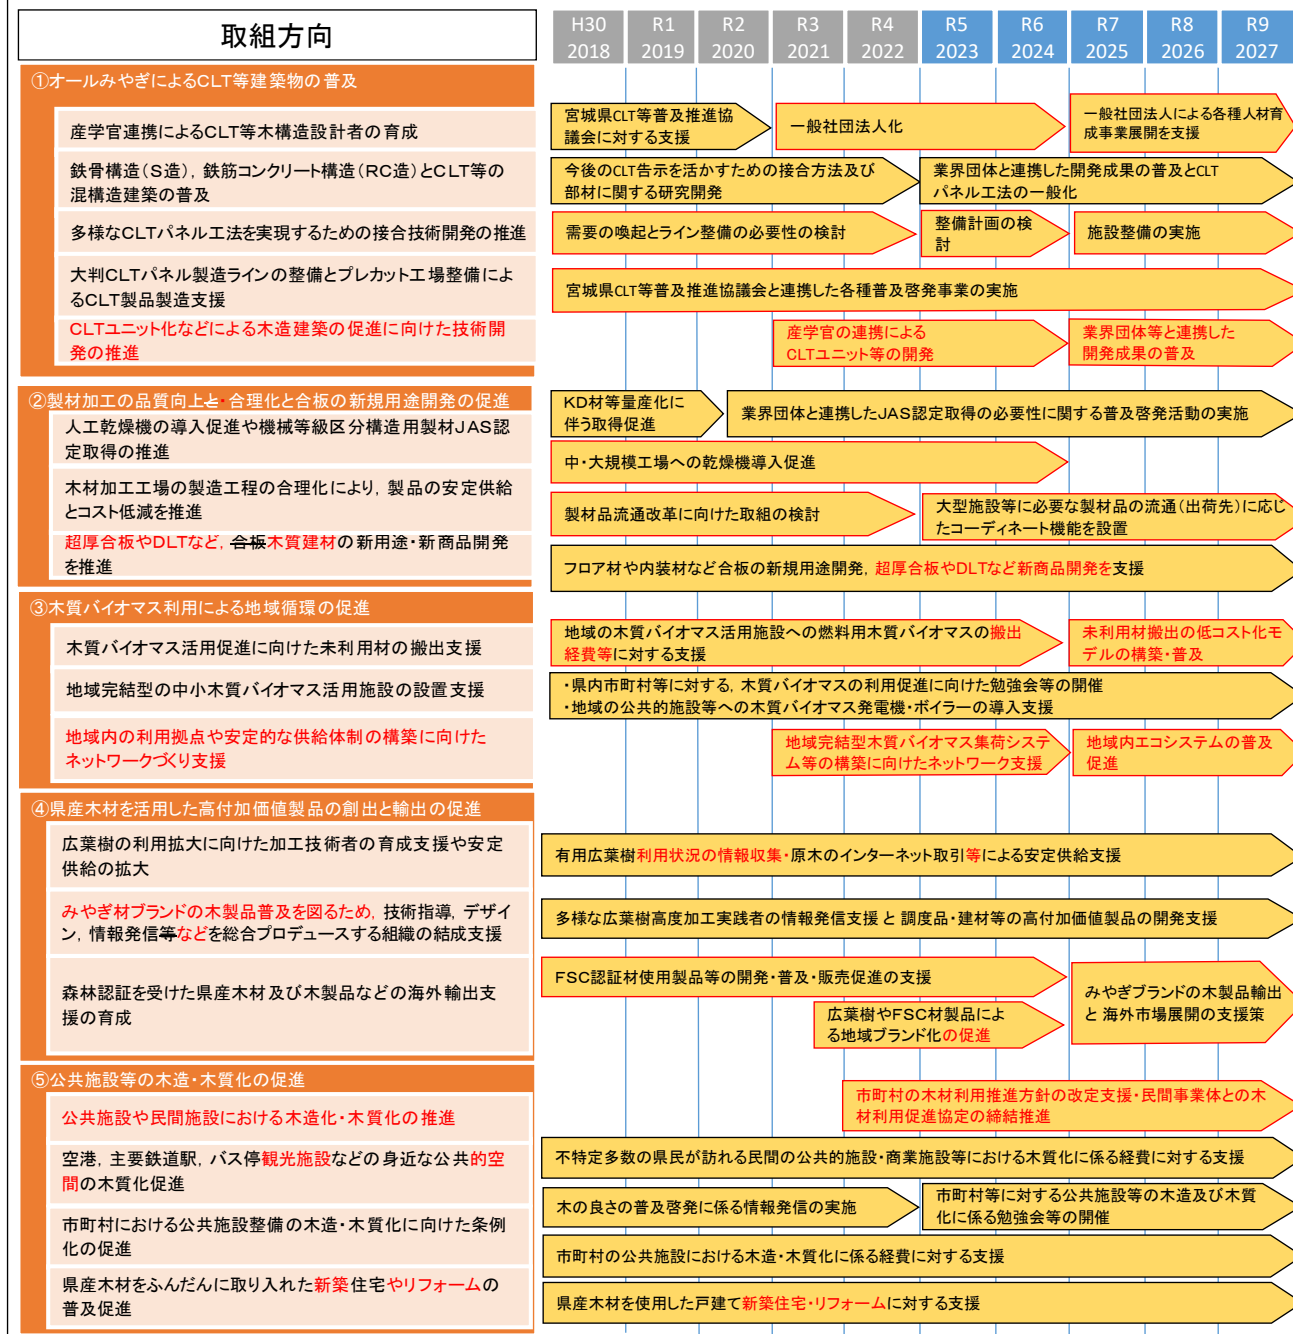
取組方向

| H30 2018 | R1 2019 | R2 2020 | R3 2021 | R4 2022 | R5 2023 | R6 2024 | R7 2025 | R8 2026 | R9 2027 |
|---|---|---|---|---|---|---|---|---|---|

①オールみやぎによるCLT等建築物の普及

産学官連携によるCLT等木構造設計者の育成
宮城県CLT等普及推進協議会に対する支援 / 一般社団法人化 / 一般社団法人による各種人材育成事業展開を支援

鉄骨構造（S造），鉄筋コンクリート構造（RC造）とCLT等の混構造建築の普及
今後のCLT告示を活かすための接合方法及び部材に関する研究開発 / 業界団体と連携した開発成果の普及とCLTパネル工法の一般化

多様なCLTパネル工法を実現するための接合技術開発の推進
需要の喚起とライン整備の必要性の検討 / 整備計画の検討 / 施設整備の実施

大判CLTパネル製造ラインの整備とプレカット工場整備によるCLT製品製造支援
宮城県CLT等普及推進協議会と連携した各種普及啓発事業の実施

CLTユニット化などによる木造建築の促進に向けた技術開発の推進
産学官の連携によるCLTユニット等の開発 / 業界団体等と連携した開発成果の普及

②製材加工の品質向上と合理化と合板の新規用途開発の促進
人工乾燥機の導入促進や機械等級区分構造用製材JAS認定取得の推進
KD材等量産化に伴う取得促進 / 業界団体と連携したJAS認定取得の必要性に関する普及啓発活動の実施
中・大規模工場への乾燥機導入促進

木材加工工場の製造工程の合理化により，製品の安定供給とコスト低減を推進
製材品流通改革に向けた取組の検討 / 大型施設等に必要な製材品の流通（出荷先）に応じたコーディネート機能を設置

超厚合板やDLTなど，合板木質建材の新用途・新商品開発を推進
フロア材や内装材など合板の新規用途開発，超厚合板やDLTなど新商品開発を支援

③木質バイオマス利用による地域循環の促進
木質バイオマス活用促進に向けた未利用材の搬出支援
地域の木質バイオマス活用施設への燃料用木質バイオマスの搬出経費等に対する支援 / 未利用材搬出の低コスト化モデルの構築・普及

地域完結型の中小木質バイオマス活用施設の設置支援
・県内市町村等に対する，木質バイオマスの利用促進に向けた勉強会等の開催
・地域の公共的施設等への木質バイオマス発電機・ボイラーの導入支援

地域内の利用拠点や安定的な供給体制の構築に向けたネットワークづくり支援
地域完結型木質バイオマス集荷システム等の構築に向けたネットワーク支援 / 地域内エコシステムの普及促進

④県産木材を活用した高付加価値製品の創出と輸出の促進
広葉樹の利用拡大に向けた加工技術者の育成支援や安定供給の拡大
有用広葉樹利用状況の情報収集・原木のインターネット取引等による安定供給支援

みやぎ材ブランドの木製品普及を図るため，技術指導，デザイン，情報発信等などを総合プロデュースする組織の結成支援
多様な広葉樹高度加工実践者の情報発信支援 と 調度品・建材等の高付加価値製品の開発支援

森林認証を受けた県産木材及び木製品などの海外輸出支援の育成
FSC認証材使用製品等の開発・普及・販売促進の支援 / 広葉樹やFSC材製品による地域ブランド化の促進 / みやぎブランドの木製品輸出 と 海外市場展開の支援策

⑤公共施設等の木造・木質化の促進
公共施設や民間施設における木造化・木質化の推進
市町村の木材利用推進方針の改定支援・民間事業体との木材利用促進協定の締結推進

空港，主要鉄道駅，バス停観光施設などの身近な公共的空間の木質化促進
不特定多数の県民が訪れる民間の公共的施設・商業施設等における木質化に係る経費に対する支援
木の良さの普及啓発に係る情報発信の実施 / 市町村等に対する公共施設等の木造及び木質化に係る勉強会等の開催

市町村における公共施設整備の木造・木質化に向けた条例化の促進
市町村の公共施設における木造・木質化に係る経費に対する支援

県産木材をふんだんに取り入れた新築住宅やリフォームの普及促進
県産木材を使用した戸建て新築住宅・リフォームに対する支援